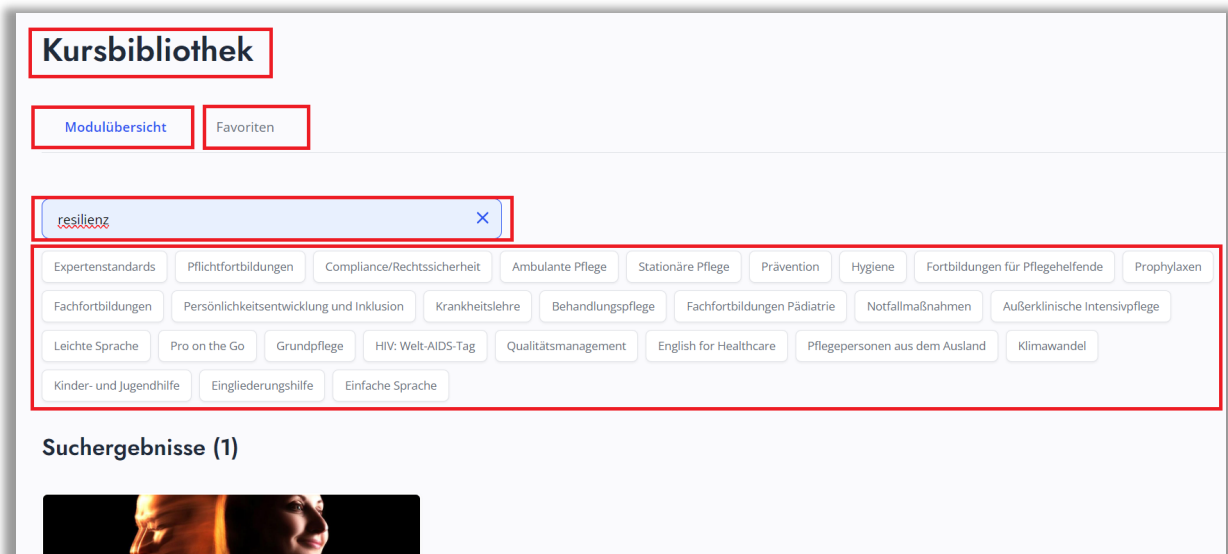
Kursbibliothek

Modulübersicht

Favoriten

resilienz

Expertenstandards
Pflichtfortbildungen
Compliance/Rechtssicherheit
Ambulante Pflege
Stationäre Pflege
Prävention
Hygiene
Fortbildungen für Pflegehelfende
Prophylaxen
Fachfortbildungen
Persönlichkeitsentwicklung und Inklusion
Krankheitslehre
Behandlungspflege
Fachfortbildungen Pädiatrie
Notfallmaßnahmen
Außerklinische Intensivpflege
Leichte Sprache
Pro on the Go
Grundpflege
HIV: Welt-AIDS-Tag
Qualitätsmanagement
English for Healthcare
Pflegepersonen aus dem Ausland
Klimawandel
Kinder- und Jugendhilfe
Eingliederungshilfe
Einfache Sprache

Suchergebnisse (1)